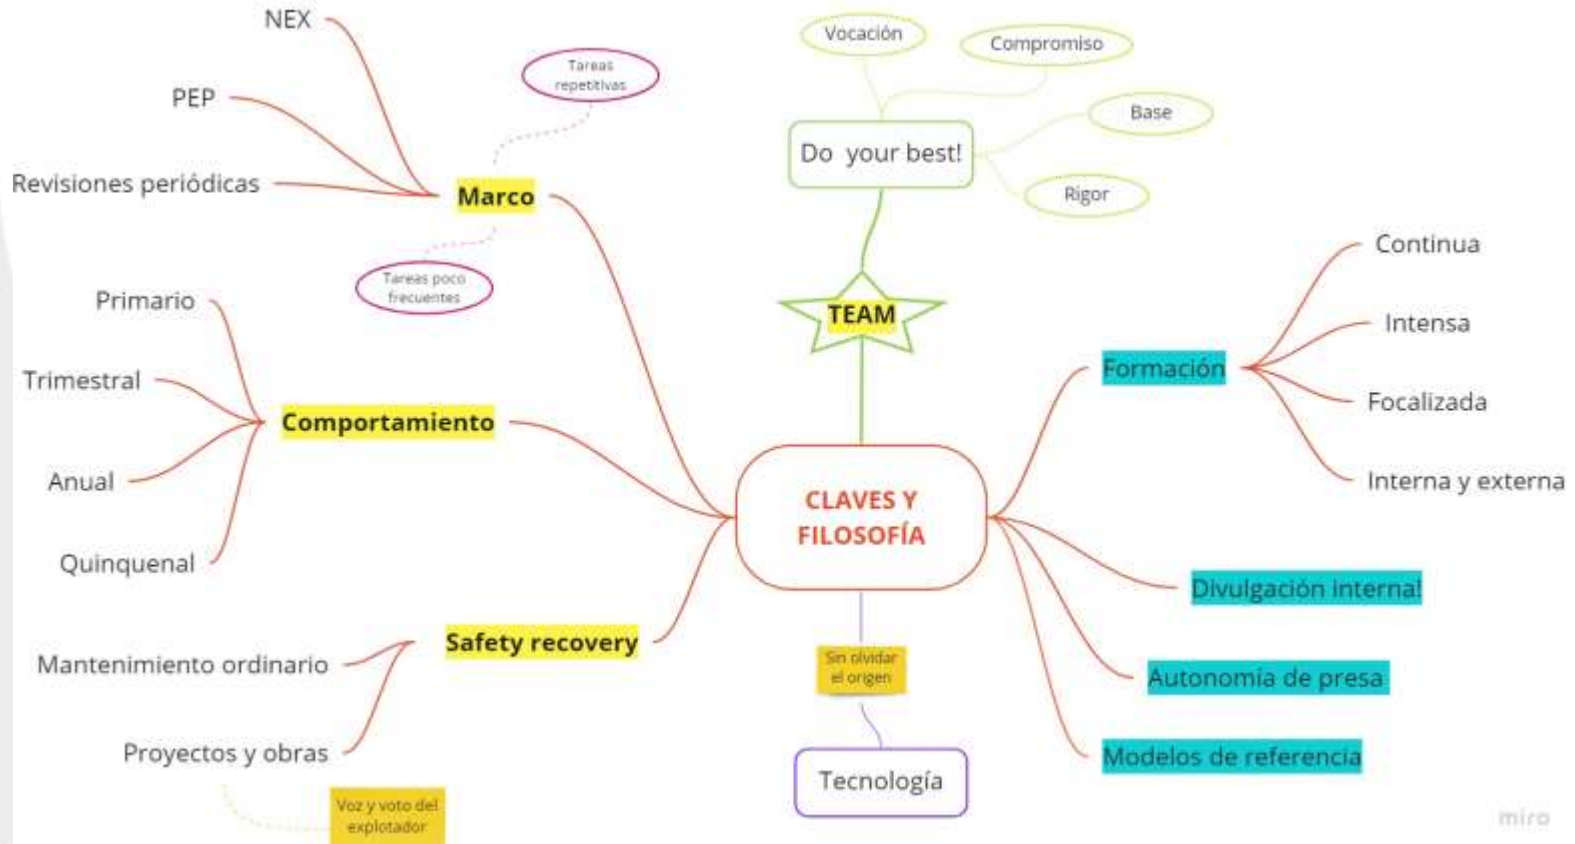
NEX

PEP

Revisiones periódicas

Tareas repetitivas

Marco

Tareas poco frecuentes

Vocación

Compromiso

Base

Do your best!

Rigor

TEAM

Continua

Intensa

Focalizada

Interna y externa

Formación

Primario

Trimestral

Comportamiento

Anual

Quinquenal

CLAVES Y FILOSOFÍA

Divulgación interna!

Safety recovery

Mantenimiento ordinario

Proyectos y obras

Sin olvidar el origen

Autonomía de presa

Modelos de referencia

Tecnología

Voz y voto del explotador

miro